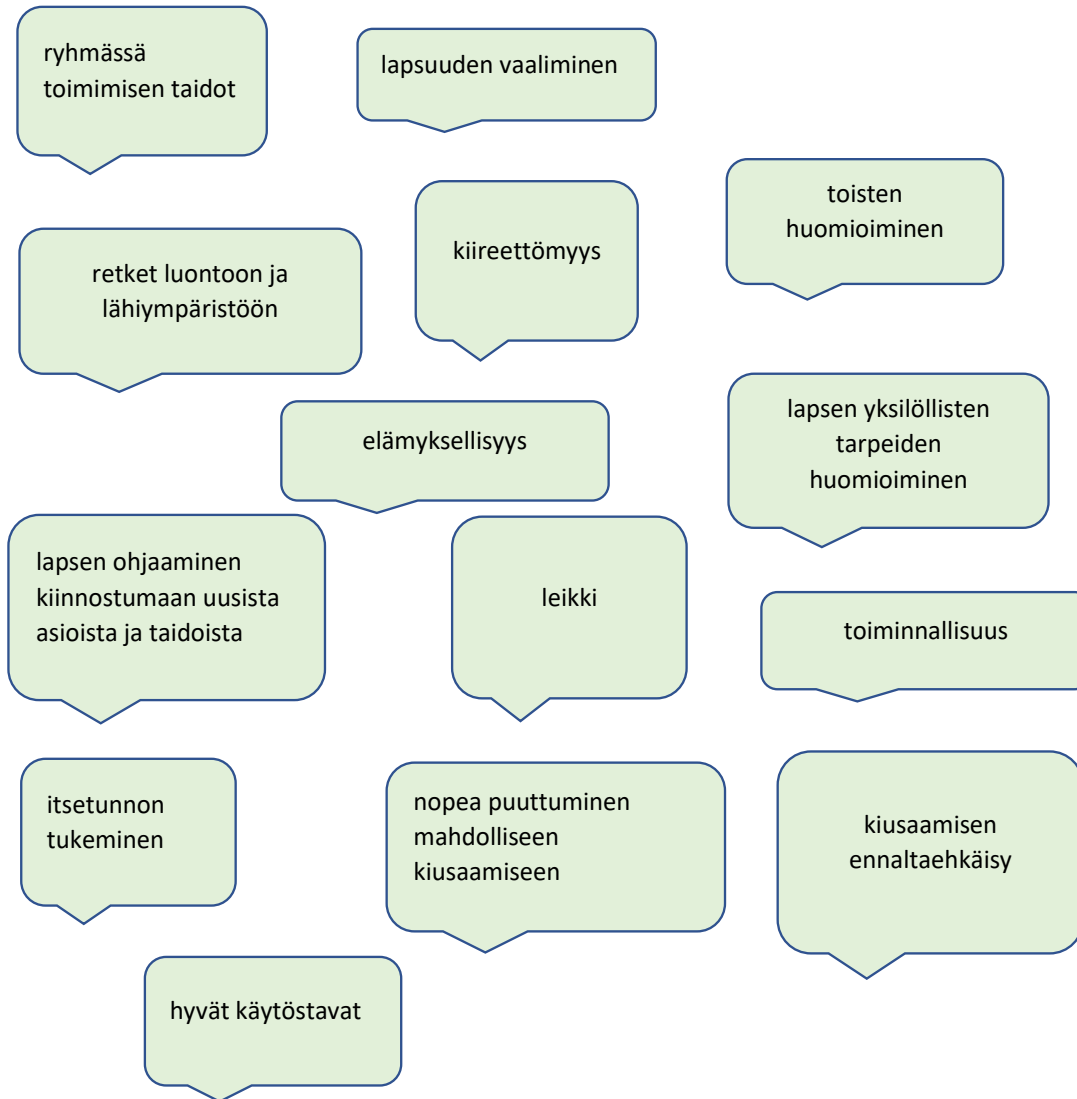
ryhmässä toimimisen taidot

lapsuuden vaaliminen

toisten huomioiminen

retket luontoon ja lähiympäristöön

kiireettömyys

elämyksellisyys

lapsen yksilöllisten tarpeiden huomioiminen

lapsen ohjaaminen kiinnostumaan uusista asioista ja taidoista

leikki

toiminnallisuus

itsetunnon tukeminen

nopea puuttuminen mahdolliseen kiusaamiseen

kiusaamisen ennaltaehkäisy

hyvät käytöstavat